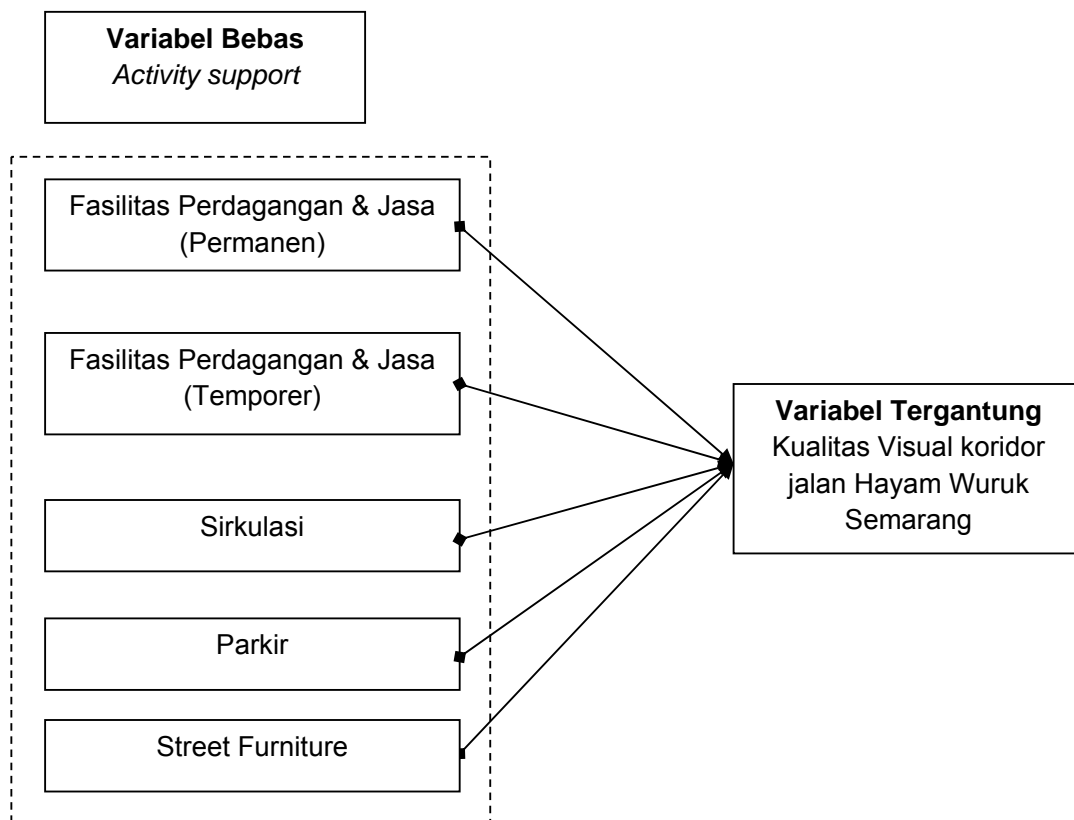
**Variabel Bebas**
*Activity support*

Fasilitas Perdagangan & Jasa (Permanen)

Fasilitas Perdagangan & Jasa (Temporer)

Sirkulasi

Parkir

Street Furniture

**Variabel Tergantung**
Kualitas Visual koridor jalan Hayam Wuruk Semarang